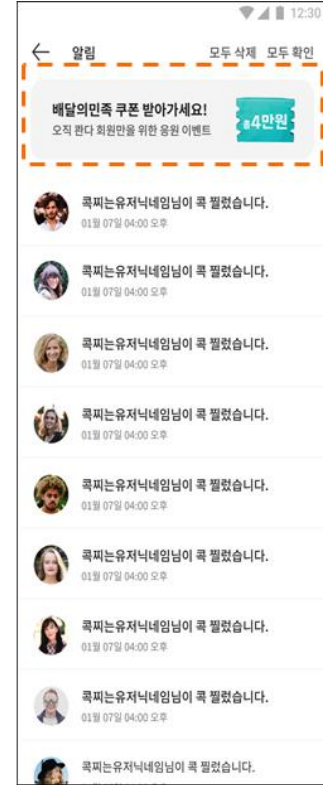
12:30

← 알림 모두 삭제 모두 확인

배달의민족 쿠폰 받아가세요!
오직 콴다 회원만을 위한 응원 이벤트

총4만원

콕찌는유저닉네임님이 콕 찔렀습니다.
01월 07일 04:00 오후

콕찌는유저닉네임님이 콕 찔렀습니다.
01월 07일 04:00 오후

콕찌는유저닉네임님이 콕 찔렀습니다.
01월 07일 04:00 오후

콕찌는유저닉네임님이 콕 찔렀습니다.
01월 07일 04:00 오후

콕찌는유저닉네임님이 콕 찔렀습니다.
01월 07일 04:00 오후

콕찌는유저닉네임님이 콕 찔렀습니다.
01월 07일 04:00 오후

콕찌는유저닉네임님이 콕 찔렀습니다.
01월 07일 04:00 오후

콕찌는유저닉네임님이 콕 찔렀습니다.
01월 07일 04:00 오후

콕찌는유저닉네임님이 콕 찔렀습니다.